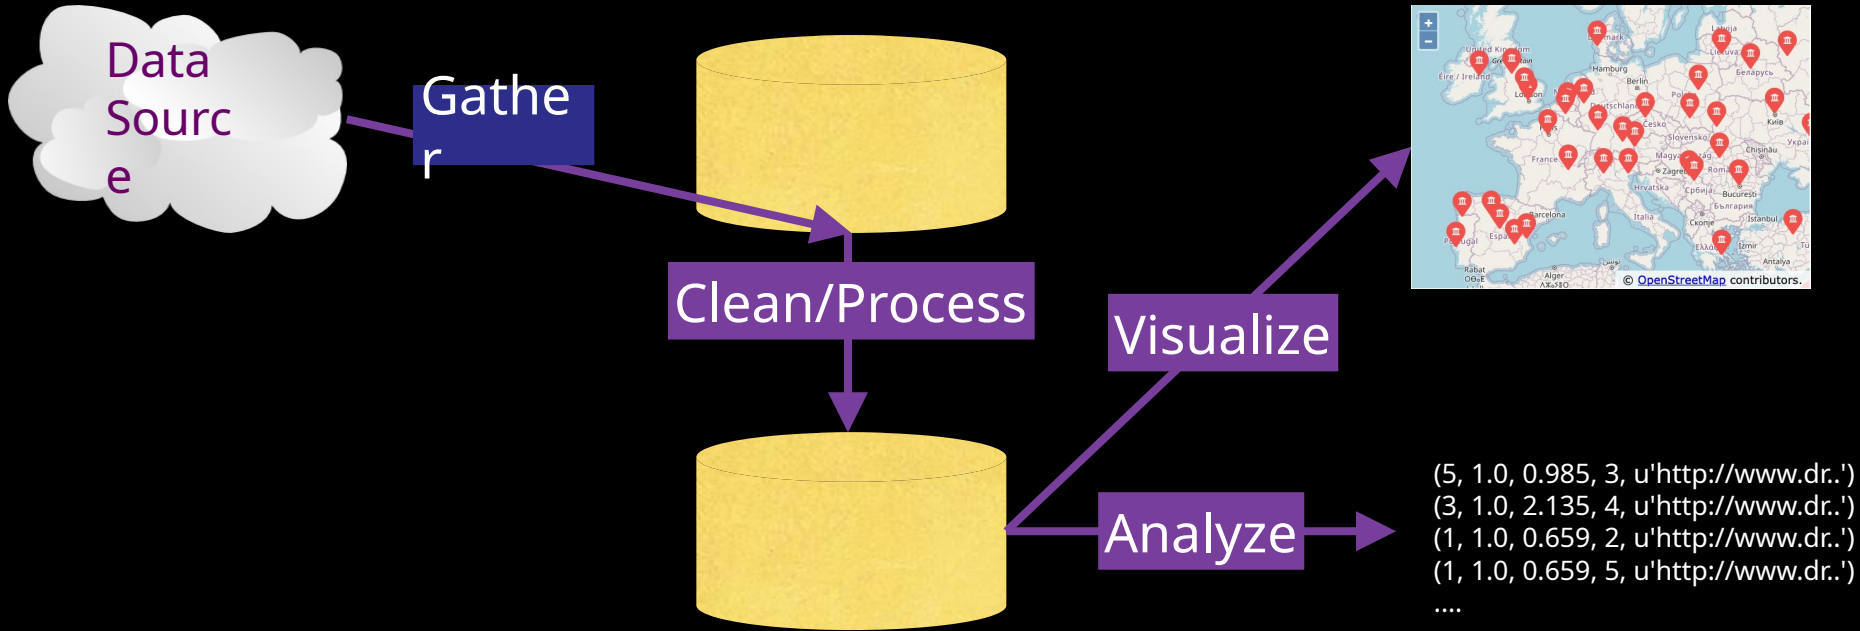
Data Sourc e

Gathe r

Clean/Process

Visualize

Analyze

(5, 1.0, 0.985, 3, u'http://www.dr..')
(3, 1.0, 2.135, 4, u'http://www.dr..')
(1, 1.0, 0.659, 2, u'http://www.dr..')
(1, 1.0, 0.659, 5, u'http://www.dr..')
....

+
-
United Kingdom
Éire / Ireland
London
Hamburg
Berlin
Deutschland
France
Česko
Slovensko
Magyar
Zagreb
Hrvatska
Србија
Italia
Roma
Barcelona
España
Portugal
Latvija
Lietuva
Беларусь
Київ
Україна
Chișinău
București
България
Скопје
Ελλάδα
İstanbul
İzmir
Antalya
Rabat
Alger
© OpenStreetMap contributors.